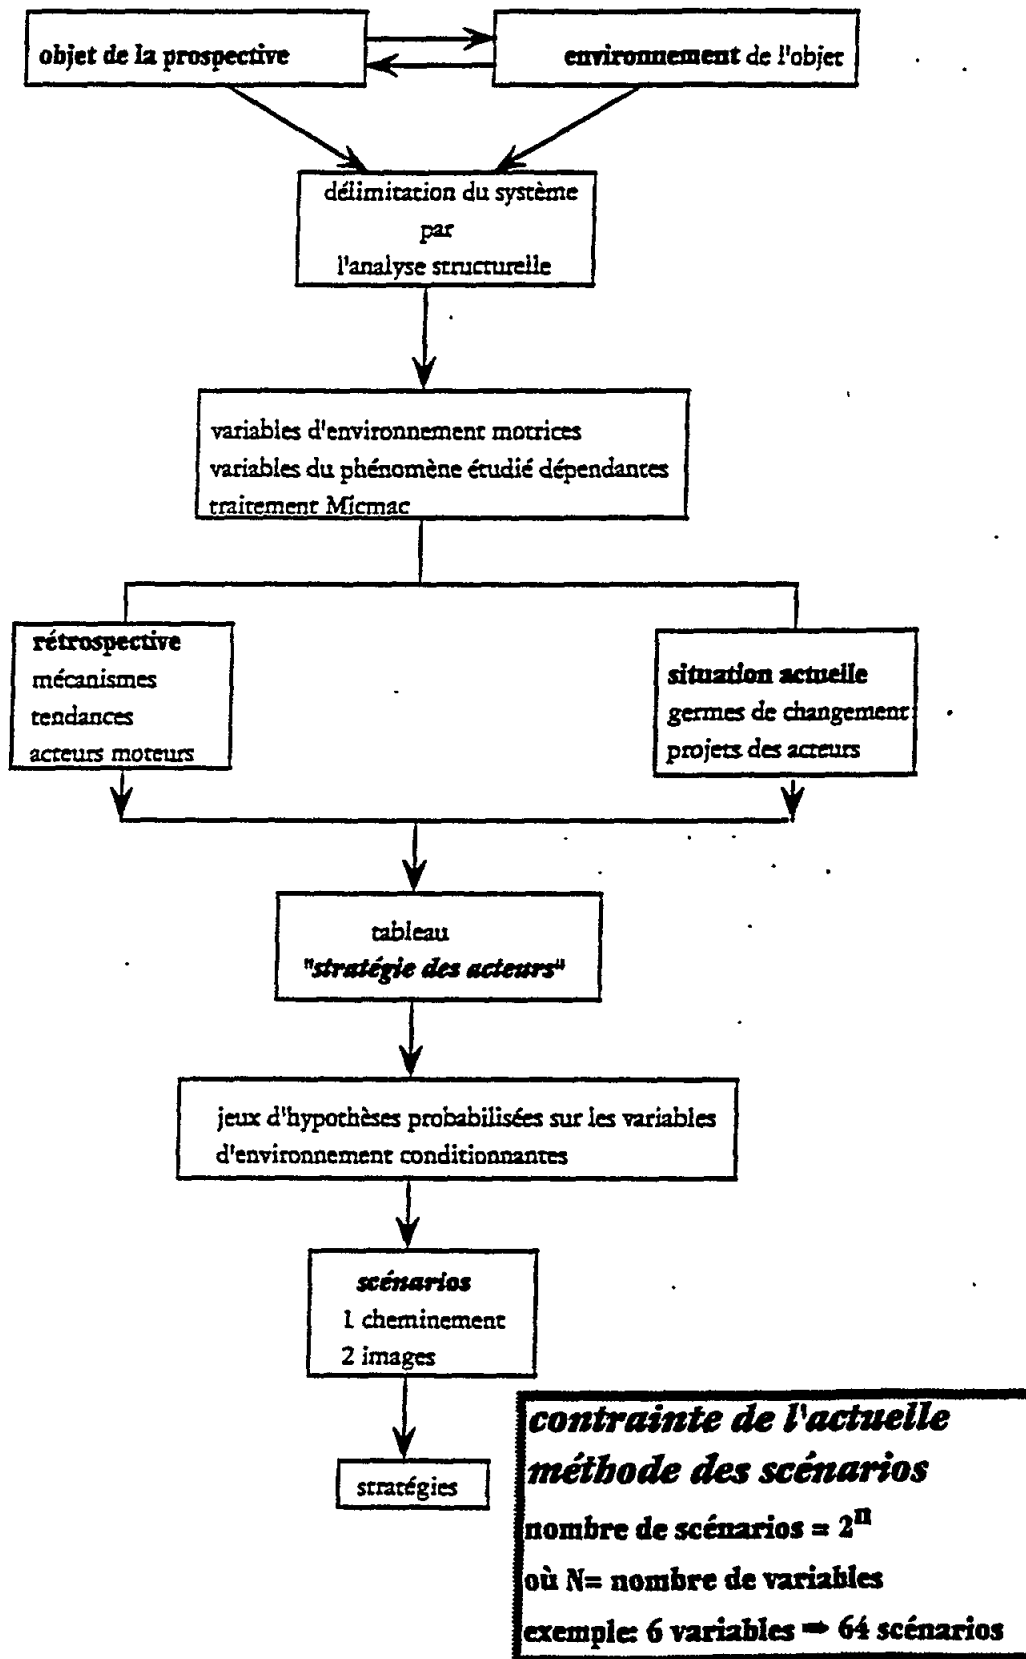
objet de la prospective

environnement de l'objet

délimitation du système
par
l'analyse structurelle

variables d'environnement motrices
variables du phénomène étudié dépendantes
traitement Micmac

rétrospective
mécanismes
tendances
acteurs moteurs

situation actuelle
germes de changement
projets des acteurs

tableau
"stratégie des acteurs"

jeux d'hypothèses probabilisées sur les variables d'environnement conditionnantes

scénarios
1 cheminement
2 images

stratégies

contrainte de l'actuelle méthode des scénarios
nombre de scénarios = $2^n$
où N= nombre de variables
exemple: 6 variables ➡ 64 scénarios